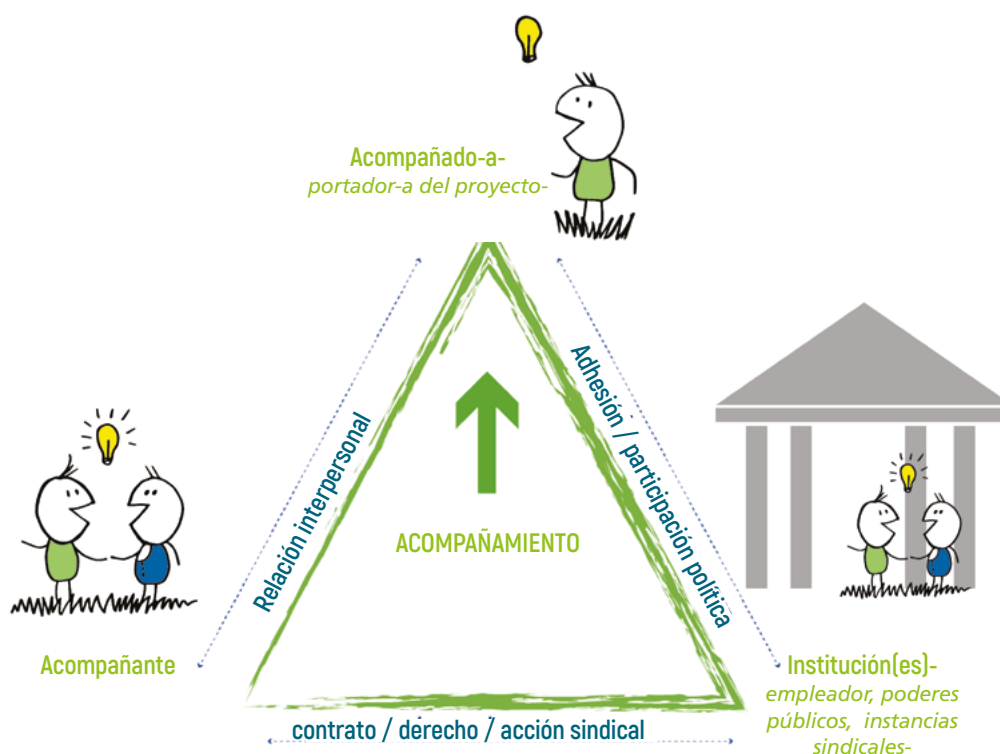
Acompañado-a-
portador-a del proyecto-

Relación interpersonal

Adhesión / participación política

ACOMPAÑAMIENTO

Acompañante

Institución(es)-
empleador, poderes públicos, instancias sindicales-

contrato / derecho / acción sindical